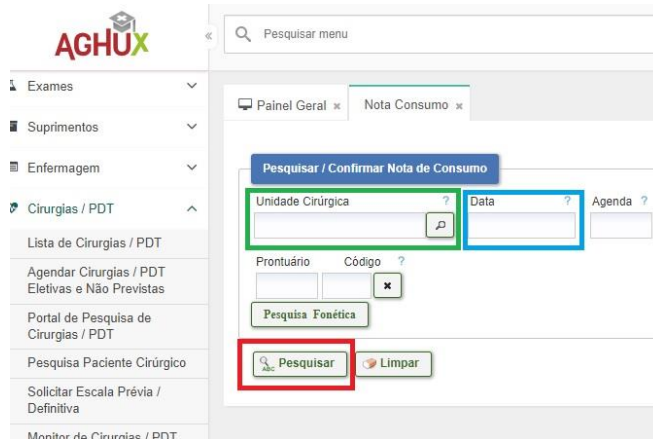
AGHUX

«

Pesquisar menu

Exames

Suprimentos

Enfermagem

Cirurgias / PDT

Lista de Cirurgias / PDT

Agendar Cirurgias / PDT Eletivas e Não Previstas

Portal de Pesquisa de Cirurgias / PDT

Pesquisa Paciente Cirúrgico

Solicitar Escala Prévia / Definitiva

Monitor de Cirurgias / PDT

Painel Geral ×

Nota Consumo ×

Pesquisar / Confirmar Nota de Consumo

Unidade Cirúrgica ?

Data ?

Agenda ?

Prontuário

Código ?

Pesquisa Fonética

Pesquisar

Limpar